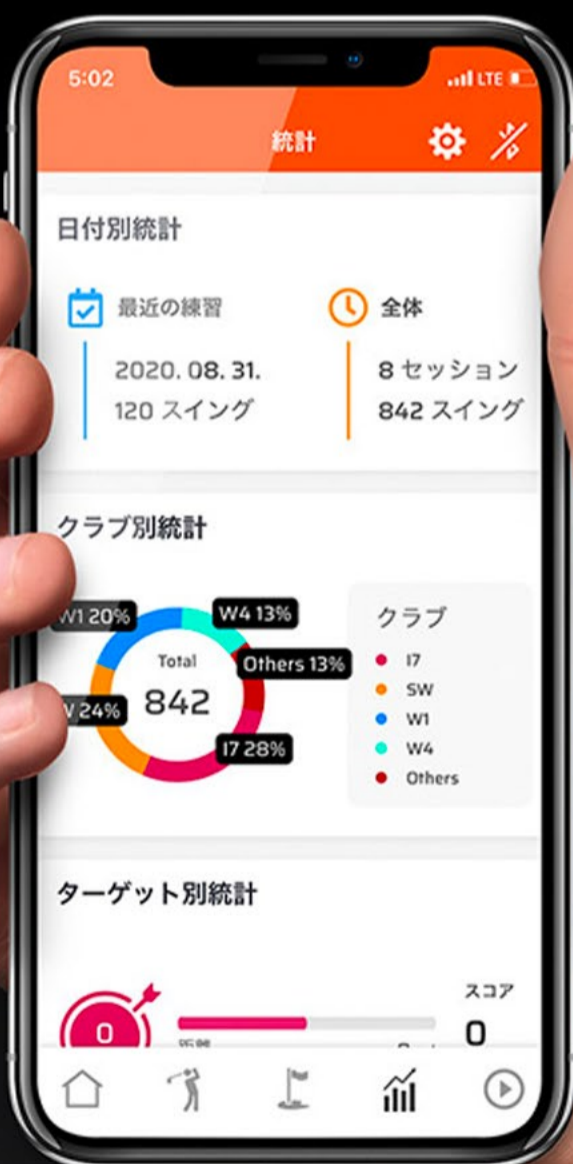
5:02
LTE

統計

日付別統計

最近の練習
2020. 08. 31.
120 スイング

全体
8 セッション
842 スイング

クラブ別統計

W1 20%
W4 13%
Others 13%
V 24%
I7 28%
Total
842

クラブ
I7
SW
W1
W4
Others

ターゲット別統計

0
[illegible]
スコア
0